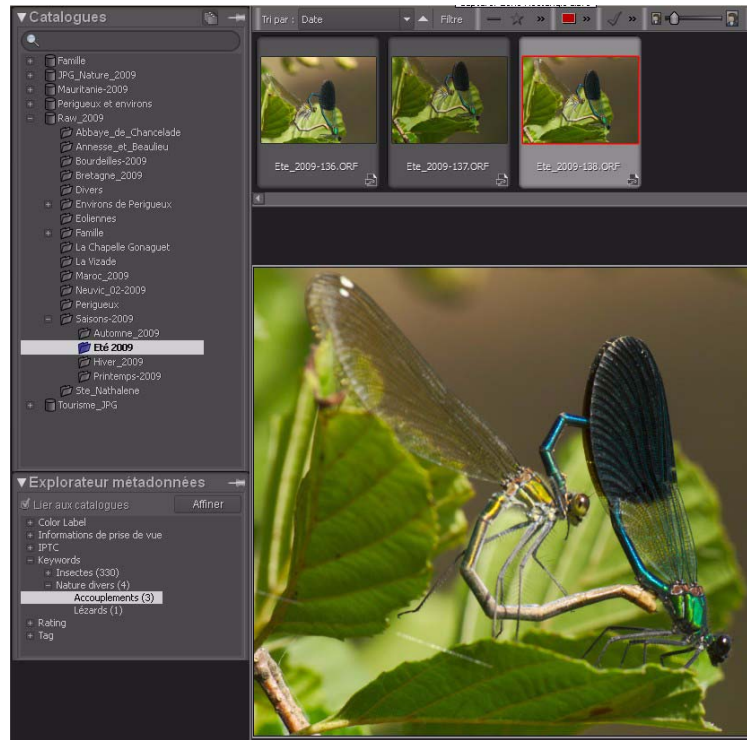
▼Catalogues

Famille
JPG_Nature_2009
Mauritanie-2009
Perigueux et environs
Raw_2009
Abbaye_de_Chancelade
Annesse_et_Beaulieu
Bourdeilles-2009
Bretagne_2009
Divers
Environs de Perigueux
Eoliennes
Famille
La Chapelle Gonaguet
La Vizade
Maroc_2009
Neuvic_02-2009
Perigueux
Saisons-2009
Automne_2009
Eté 2009
Hiver_2009
Printemps-2009
Ste_Nathalene
Tourisme_JPG

▼Explorateur métadonnées
Lier aux catalogues
Affiner
Color Label
Informations de prise de vue
IPTC
Keywords
Insectes (330)
Nature divers (4)
Accouplements (3)
Lézards (1)
Rating
Tag

Tri par : Date
Filtre
»
»
»

Ete_2009-136.ORF
Ete_2009-137.ORF
Ete_2009-138.ORF